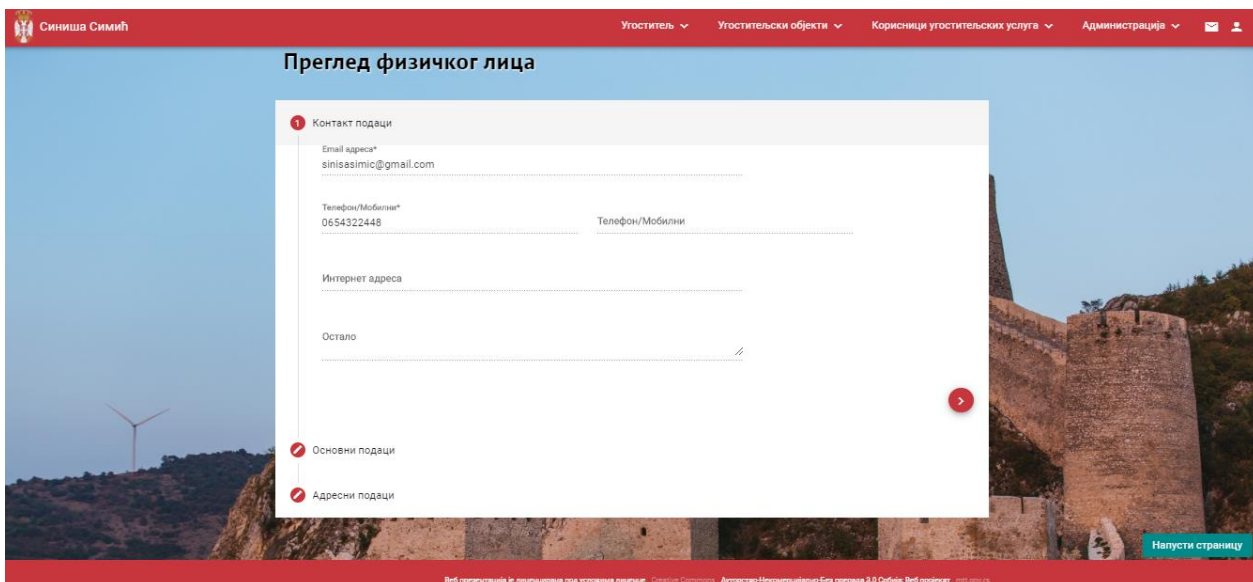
Синиша Симић

Угоститељ ⌄ Угоститељски објекти ⌄ Корисници угоститељских услуга ⌄ Администрација ⌄

Преглед физичког лица

1 Контакт подаци

Email адреса*
sinisasimic@gmail.com

Телефон/Мобилни*
0654322448

Телефон/Мобилни

Интернет адреса

Остало

Основни подаци

Адресни подаци

Напусти страницу

Веб презентација је лиценцирана под условима лиценце Creative Commons Ауторство-Некомерцијално-Без прерада 3.0 Србија. Веб пројекат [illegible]